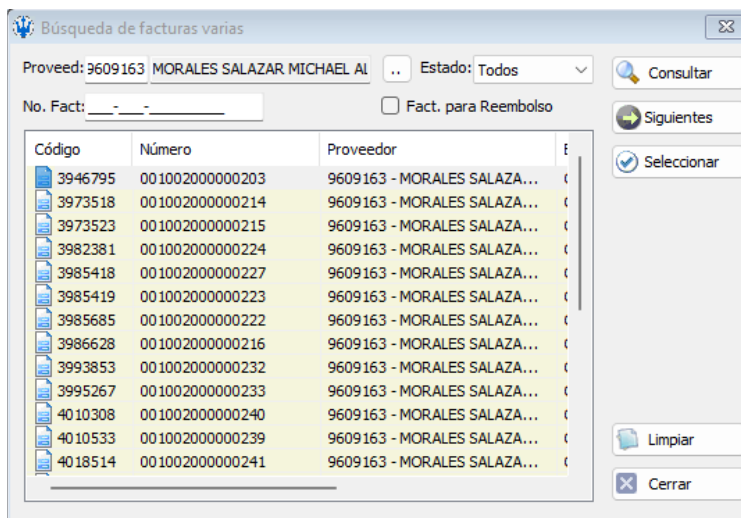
Búsqueda de facturas varias

Proveed: 9609163 MORALES SALAZAR MICHAEL AL .. Estado: Todos

No. Fact: ___-___-_________

Fact. para Reembolso

Consultar

Siguientes

Seleccionar

| Código | Número | Proveedor |
|---|---|---|
| 3946795 | 001002000000203 | 9609163 - MORALES SALAZA... |
| 3973518 | 001002000000214 | 9609163 - MORALES SALAZA... |
| 3973523 | 001002000000215 | 9609163 - MORALES SALAZA... |
| 3982381 | 001002000000224 | 9609163 - MORALES SALAZA... |
| 3985418 | 001002000000227 | 9609163 - MORALES SALAZA... |
| 3985419 | 001002000000223 | 9609163 - MORALES SALAZA... |
| 3985685 | 001002000000222 | 9609163 - MORALES SALAZA... |
| 3986628 | 001002000000216 | 9609163 - MORALES SALAZA... |
| 3993853 | 001002000000232 | 9609163 - MORALES SALAZA... |
| 3995267 | 001002000000233 | 9609163 - MORALES SALAZA... |
| 4010308 | 001002000000240 | 9609163 - MORALES SALAZA... |
| 4010533 | 001002000000239 | 9609163 - MORALES SALAZA... |
| 4018514 | 001002000000241 | 9609163 - MORALES SALAZA... |

Limpiar

Cerrar